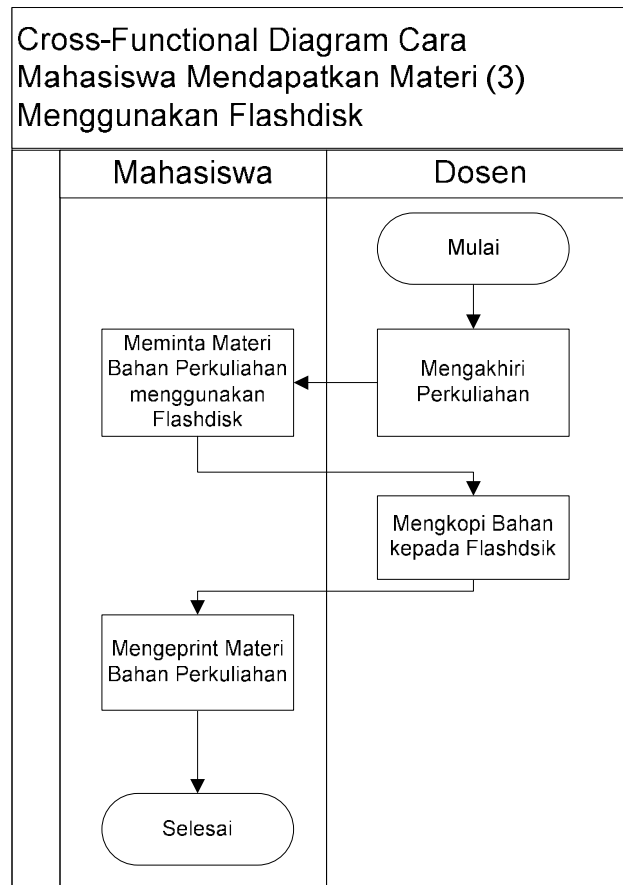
Cross-Functional Diagram Cara Mahasiswa Mendapatkan Materi (3) Menggunakan Flashdisk

Mahasiswa

Dosen

Mulai

Meminta Materi Bahan Perkuliahan menggunakan Flashdisk

Mengakhiri Perkuliahan

Mengkopi Bahan kepada Flashdsik

Mengeprint Materi Bahan Perkuliahan

Selesai